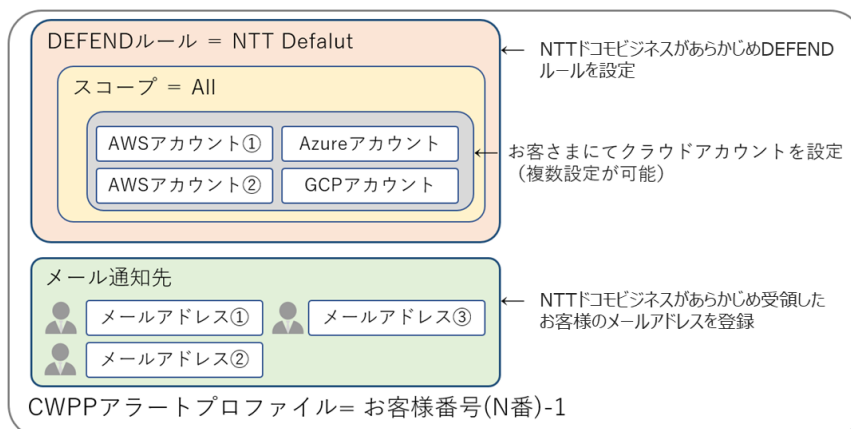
DEFENDルール = NTT Defalut

← NTTドコモビジネスがあらかじめDEFENDルールを設定

スコープ = All

AWSアカウント①

Azureアカウント

AWSアカウント②

GCPアカウント

← お客さまにてクラウドアカウントを設定（複数設定が可能）

メール通知先

メールアドレス①

メールアドレス③

メールアドレス②

← NTTドコモビジネスがあらかじめ受領したお客様のメールアドレスを登録

CWPPアラートプロファイル= お客様番号(N番)-1